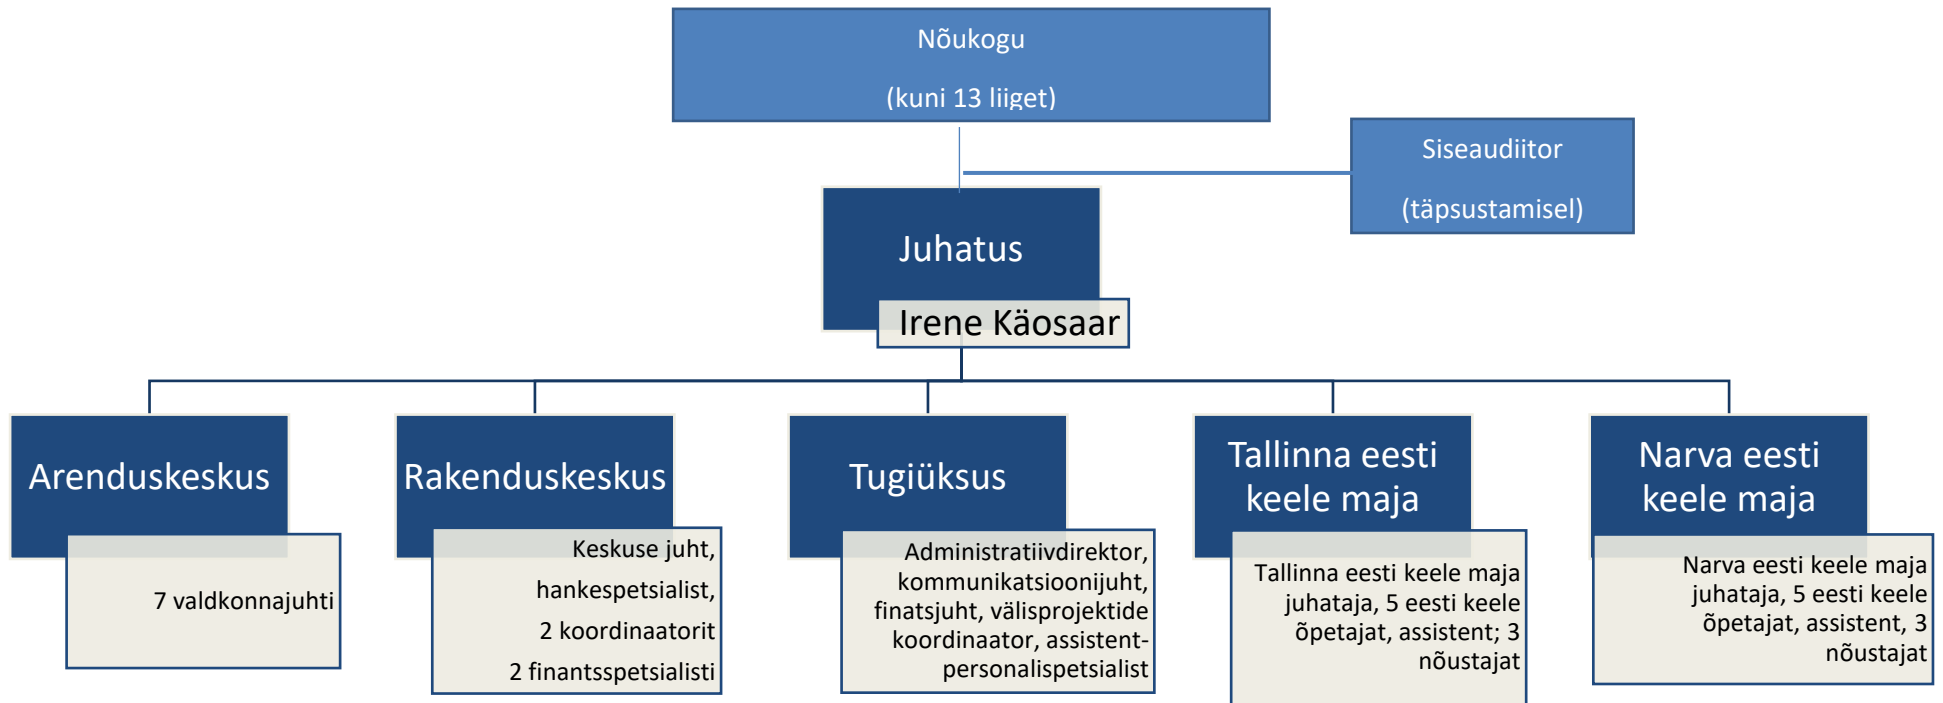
Nõukogu

(kuni 13 liiget)

Siseaudiitor

(täpsustamisel)

Juhatus

Irene Käosaar

Arenduskeskus

7 valdkonnajuhti

Rakenduskeskus

Keskuse juht, hankespetsialist, 2 koordinaatorit 2 finantsspetsialisti

Tugiüksus

Administratiivdirektor, kommunikatsioonijuht, finatsjuht, välisprojektide koordinaator, assistent-personalispetsialist

Tallinna eesti keele maja

Tallinna eesti keele maja juhataja, 5 eesti keele õpetajat, assistent; 3 nõustajat

Narva eesti keele maja

Narva eesti keele maja juhataja, 5 eesti keele õpetajat, assistent, 3 nõustajat